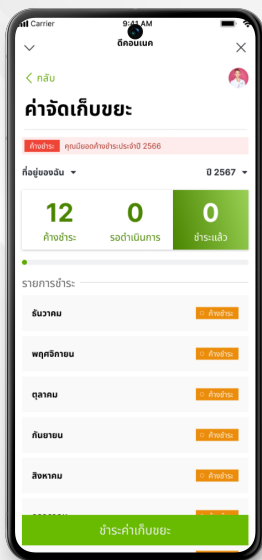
Carrier 9:41 AM

ดีคอนเนค

< กลับ

ค่าจัดเก็บขยะ

ค้างชำระ คุณมียอดค้างชำระประจำปี 2566

ที่อยู่ของฉัน

ปี 2567

12
ค้างชำระ

0
รอดำเนินการ

0
ชำระแล้ว

รายการชำระ

ธันวาคม
ค้างชำระ

พฤศจิกายน
ค้างชำระ

ตุลาคม
ค้างชำระ

กันยายน
ค้างชำระ

สิงหาคม
ค้างชำระ

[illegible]

ชำระค่าเก็บขยะ